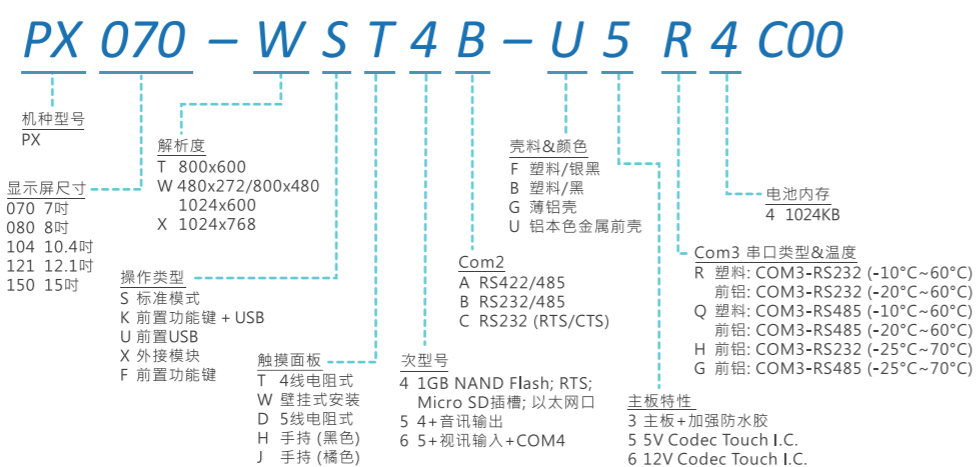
PX 070 – W S T 4 B – U 5 R 4 C00

机种型号
PX

显示屏尺寸
070 7吋
080 8吋
104 10.4吋
121 12.1吋
150 15吋

解析度
T 800x600
W 480x272/800x480
1024x600
X 1024x768

操作类型
S 标准模式
K 前置功能键 + USB
U 前置USB
X 外接模块
F 前置功能键

触摸面板
T 4线电阻式
W 壁挂式安装
D 5线电阻式
H 手持 (黑色)
J 手持 (橘色)

次型号
4 1GB NAND Flash; RTS; Micro SD插槽; 以太网口
5 4+音讯输出
6 5+视讯输入+COM4

Com2
A RS422/485
B RS232/485
C RS232 (RTS/CTS)

壳料&颜色
F 塑料/银黑
B 塑料/黑
G 薄铝壳
U 铝本色金属前壳

主板特性
3 主板+加强防水胶
5 5V Codec Touch I.C.
6 12V Codec Touch I.C.

Com3 串口类型&温度
R 塑料: COM3-RS232 (-10°C~60°C)
前铝: COM3-RS232 (-20°C~60°C)
Q 塑料: COM3-RS485 (-10°C~60°C)
前铝: COM3-RS485 (-20°C~60°C)
H 前铝: COM3-RS232 (-25°C~70°C)
G 前铝: COM3-RS485 (-25°C~70°C)

电池内存
4 1024KB